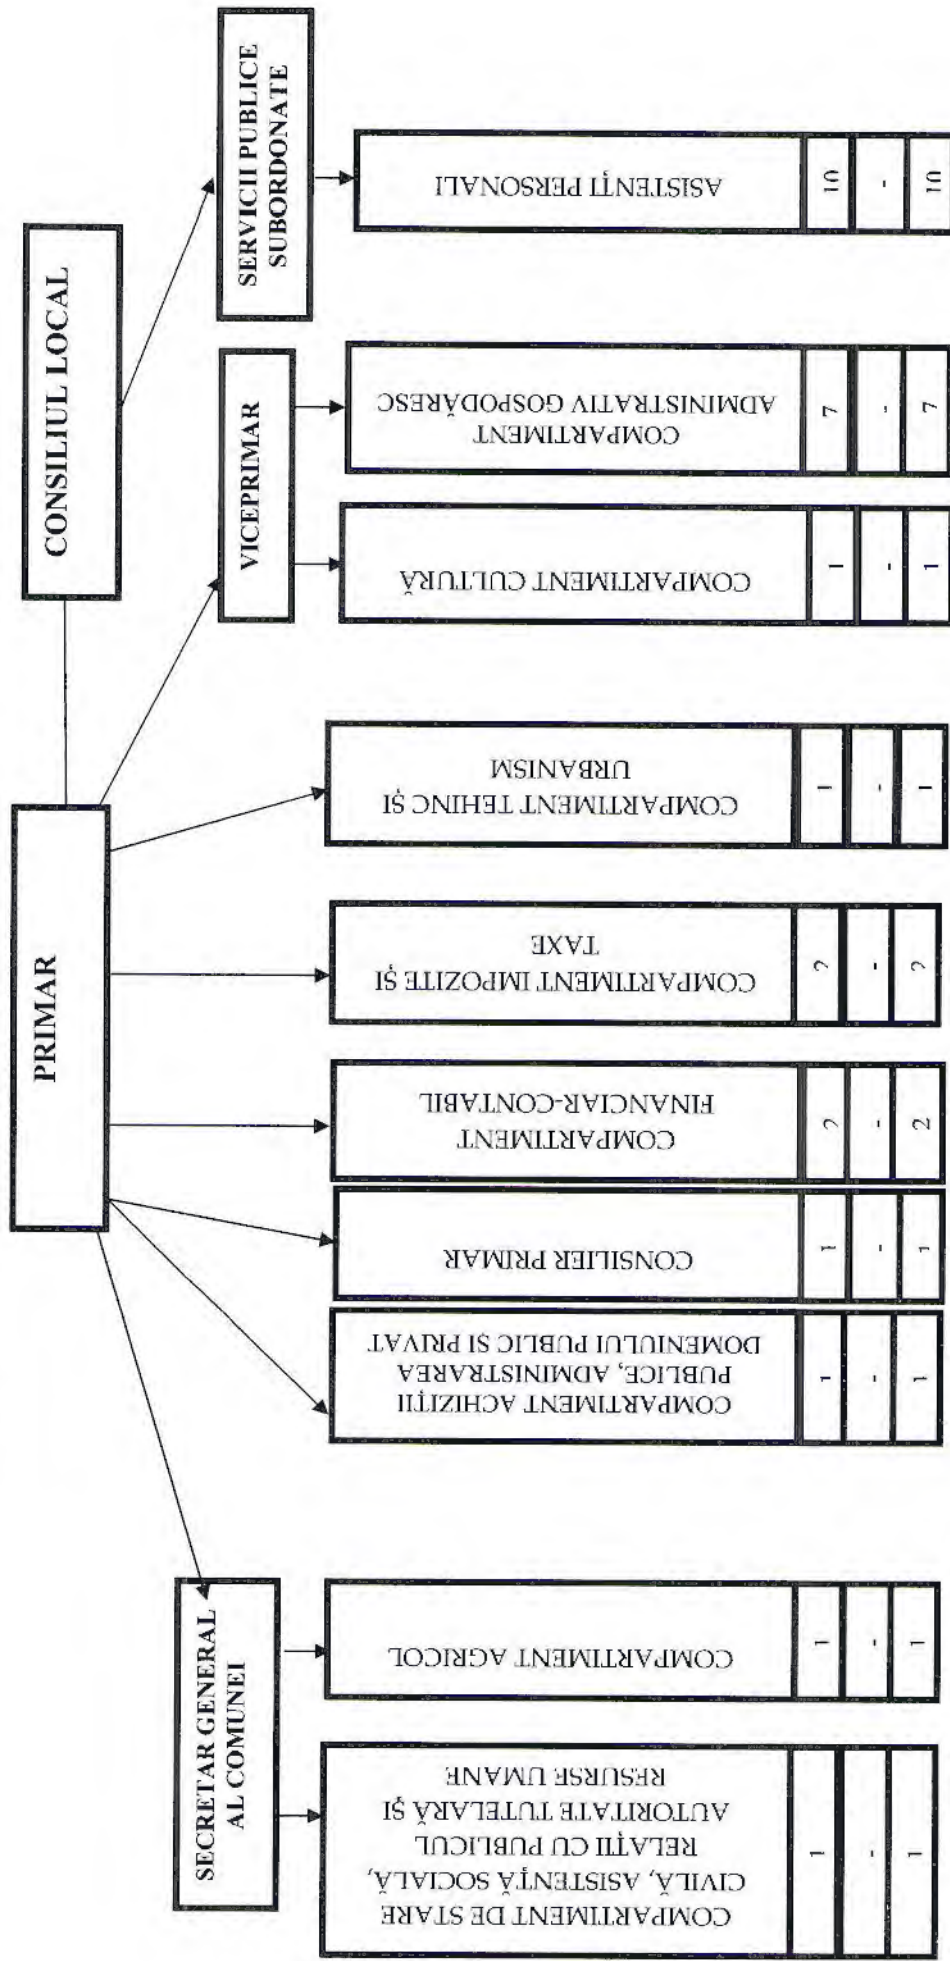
CONSILIUL LOCAL

PRIMAR

SERVICII PUBLICE SUBORDONATE

ASISTENȚI PERSONALI

| 10 | - | 10 |
|---|---|---|

VICEPRIMAR

COMPARTIMENT ADMINISTRATIV GOSPODĂRESC

| 7 | - | 7 |
|---|---|---|

COMPARTIMENT CULTURĂ

| 1 | - | 1 |
|---|---|---|

COMPARTIMENT TEHNIC ȘI URBANISM

| 1 | - | 1 |
|---|---|---|

COMPARTIMENT IMPOZITE ȘI TAXE

| 2 | - | 2 |
|---|---|---|

COMPARTIMENT FINANCIAR-CONTABIL

| 2 | - | 2 |
|---|---|---|

CONSILIER PRIMAR

| 1 | - | 1 |
|---|---|---|

COMPARTIMENT ACHIZIȚII PUBLICE, ADMINISTRAREA DOMENIULUI PUBLIC ȘI PRIVAT

| 1 | - | 1 |
|---|---|---|

SECRETAR GENERAL AL COMUNEI

COMPARTIMENT AGRICOL

| 1 | - | 1 |
|---|---|---|

COMPARTIMENT DE STARE CIVILĂ, ASISTENȚĂ SOCIALĂ, RELAȚII CU PUBLICUL AUTORITATE TUTELARĂ ȘI RESURSE UMANE

| 1 | - | 1 |
|---|---|---|